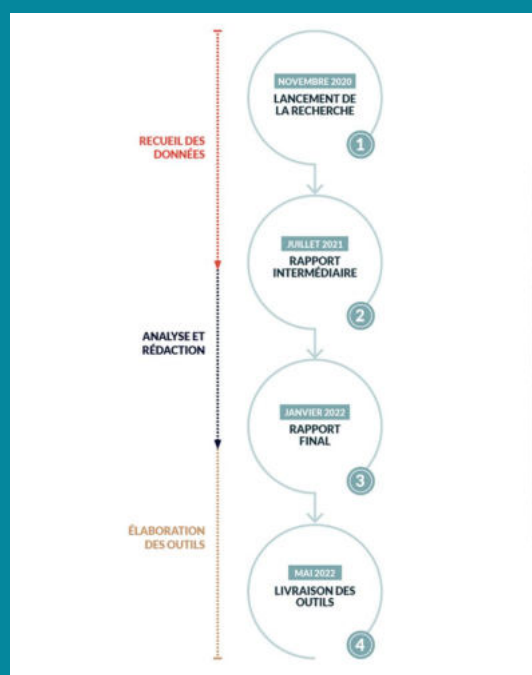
RECUEIL DES DONNÉES

NOVEMBRE 2020
LANCEMENT DE LA RECHERCHE
1

JUILLET 2021
RAPPORT INTERMÉDIAIRE
2

ANALYSE ET RÉDACTION

JANVIER 2022
RAPPORT FINAL
3

ÉLABORATION DES OUTILS

MAI 2022
LIVRAISON DES OUTILS
4